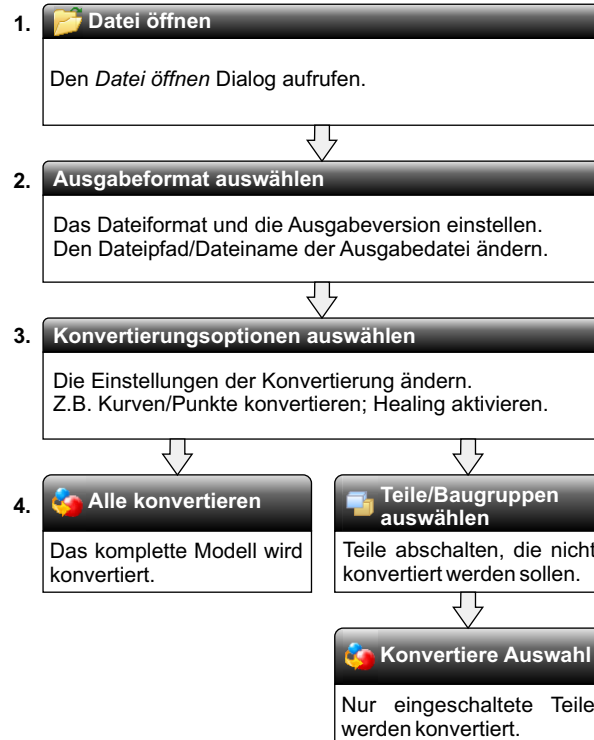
1. Datei öffnen

Den *Datei öffnen* Dialog aufrufen.

2. Ausgabeformat auswählen

Das Dateiformat und die Ausgabeversion einstellen. Den Dateipfad/Dateiname der Ausgabedatei ändern.

3. Konvertierungsoptionen auswählen

Die Einstellungen der Konvertierung ändern. Z.B. Kurven/Punkte konvertieren; Healing aktivieren.

4. Alle konvertieren

Das komplette Modell wird konvertiert.

Teile/Baugruppen auswählen

Teile abschalten, die nicht konvertiert werden sollen.

Konvertiere Auswahl

Nur eingeschaltete Teile werden konvertiert.